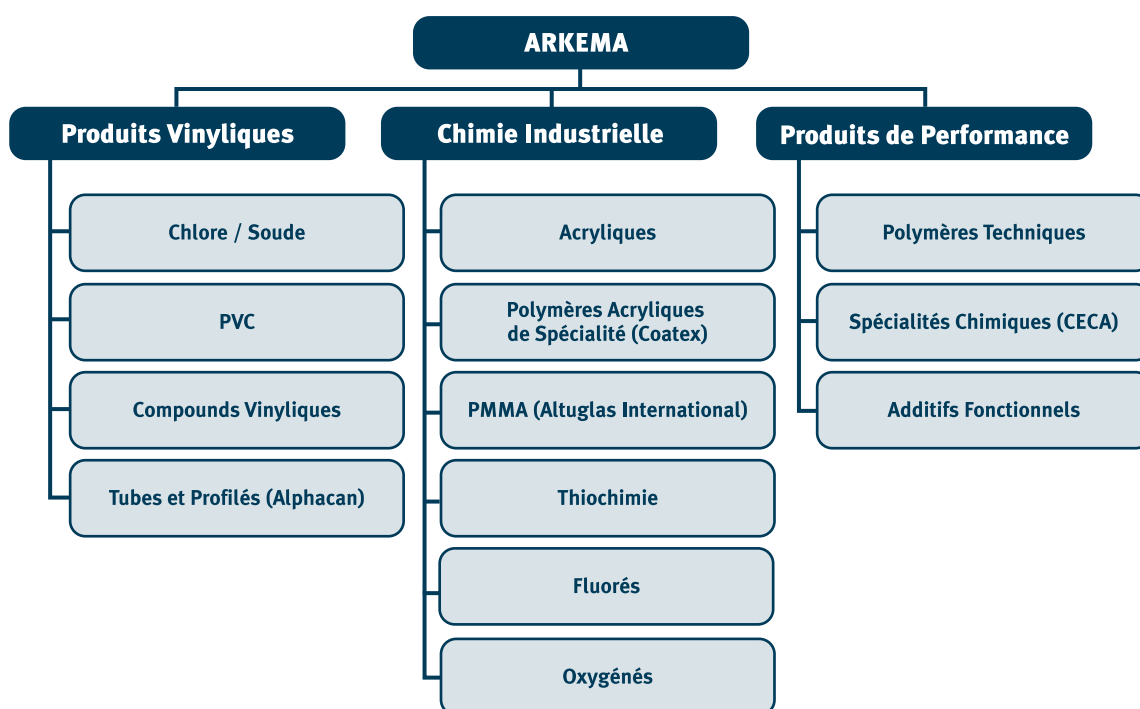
ARKEMA

Produits Vinyliques

Chlore / Soude

PVC

Compounds Vinyliques

Tubes et Profilés (Alphacan)

Chimie Industrielle

Acryliques

Polymères Acryliques de Spécialité (Coatex)

PMMA (Altuglas International)

Thiochimie

Fluorés

Oxygénés

Produits de Performance

Polymères Techniques

Spécialités Chimiques (CECA)

Additifs Fonctionnels